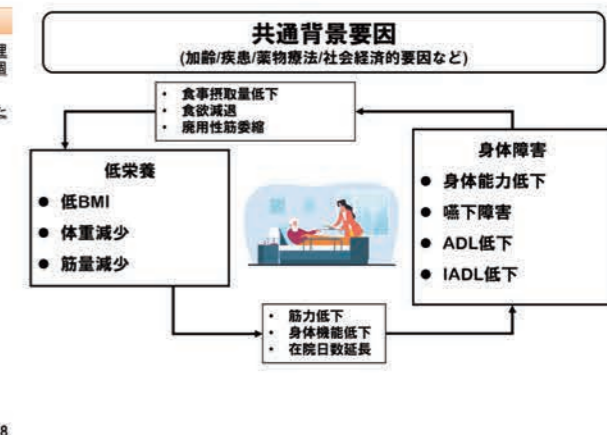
理
園

と

共通背景要因
(加齢/疾患/薬物療法/社会経済的要因など)

• 食事摂取量低下
• 食欲減退
• 廃用性筋委縮

低栄養
● 低BMI
● 体重減少
● 筋量減少

身体障害
● 身体能力低下
● 嚥下障害
● ADL低下
● IADL低下

• 筋力低下
• 身体機能低下
• 在院日数延長

8